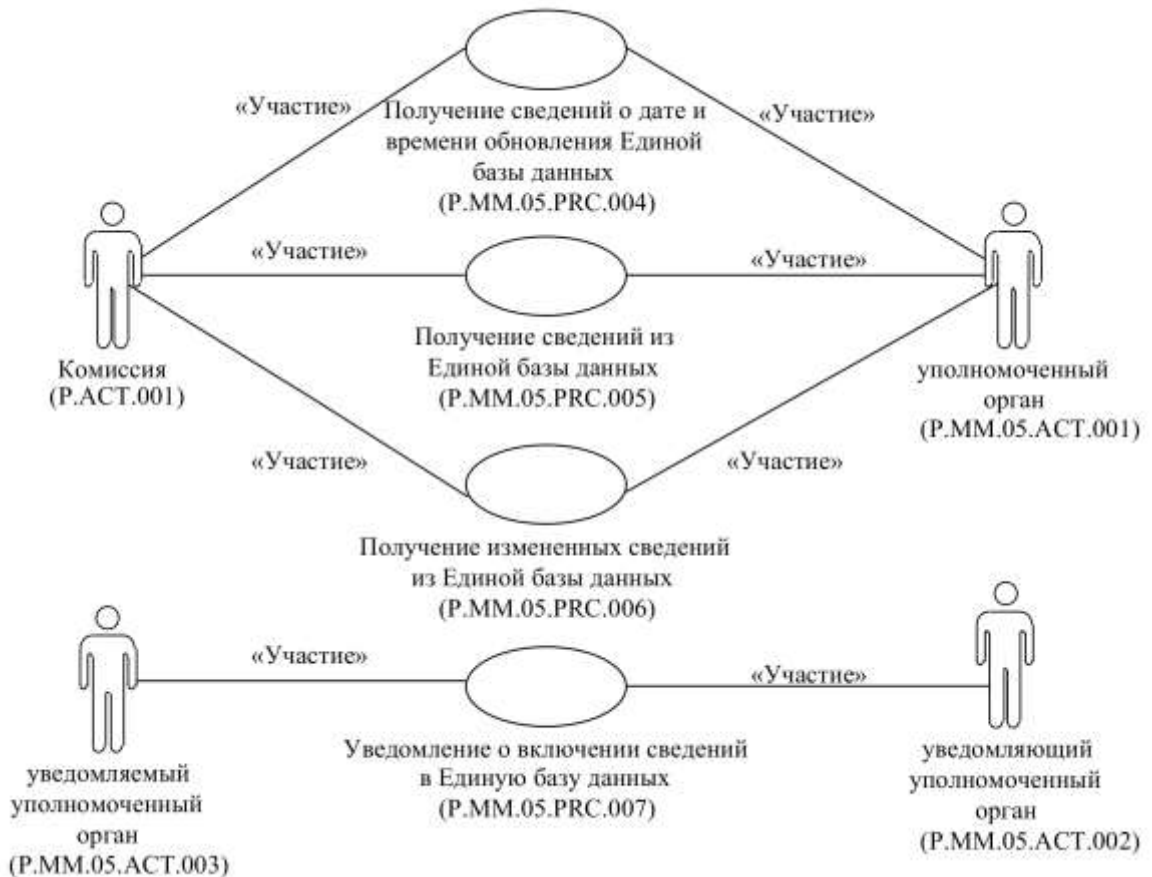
«Участие»

Получение сведений о дате и времени обновления Единой базы данных (P.MM.05.PRC.004)

«Участие»

«Участие»

«Участие»

Комиссия (P.ACT.001)

Получение сведений из Единой базы данных (P.MM.05.PRC.005)

уполномоченный орган (P.MM.05.ACT.001)

«Участие»

«Участие»

Получение измененных сведений из Единой базы данных (P.MM.05.PRC.006)

«Участие»

«Участие»

уведомляемый уполномоченный орган (P.MM.05.ACT.003)

Уведомление о включении сведений в Единую базу данных (P.MM.05.PRC.007)

уведомляющий уполномоченный орган (P.MM.05.ACT.002)